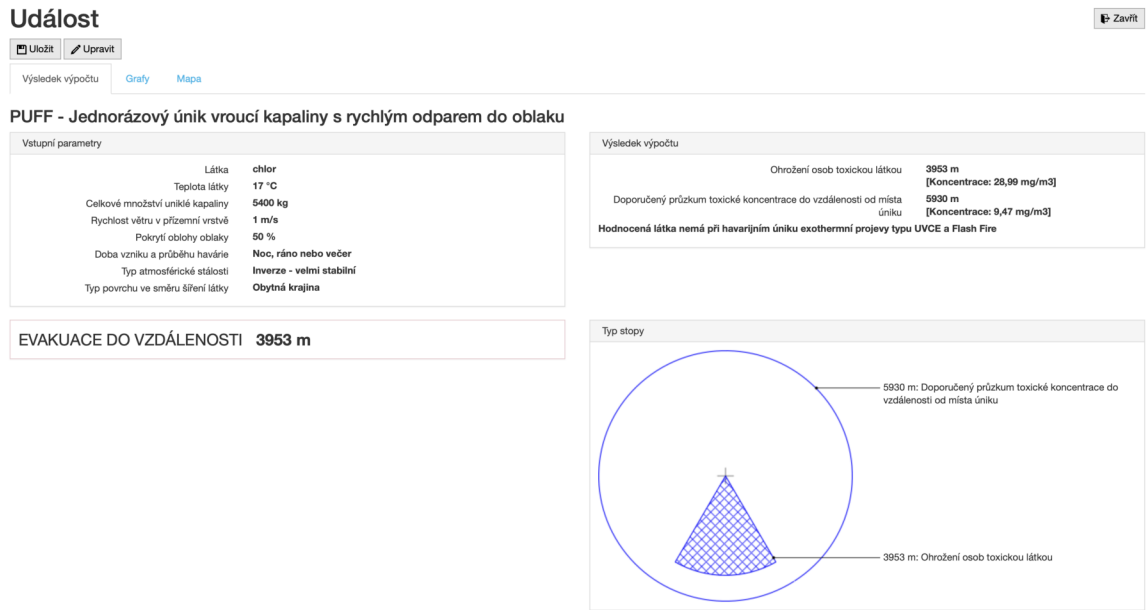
Událost

Zavřít

Uložit Upravit

Výsledek výpočtu Grafy Mapa

PUFF - Jednorázový únik vroucí kapaliny s rychlým odparem do oblaku

Vstupní parametry

| | |
|---|---|
| Látka | chlor |
| Teplota látky | 17 °C |
| Celkové množství uniklé kapaliny | 5400 kg |
| Rychlost větru v přízemní vrstvě | 1 m/s |
| Pokrytí oblohy oblaky | 50 % |
| Doba vzniku a průběhu havárie | Noc, ráno nebo večer |
| Typ atmosférické stálosti | Inverze - velmi stabilní |
| Typ povrchu ve směru šíření látky | Obytná krajina |

EVAKUACE DO VZDÁLENOSTI 3953 m

Výsledek výpočtu

| | |
|---|---|
| Ohrožení osob toxickou látkou | 3953 m [Koncentrace: 28,99 mg/m3] |
| Doporučený průzkum toxické koncentrace do vzdálenosti od místa úniku | 5930 m [Koncentrace: 9,47 mg/m3] |

Hodnocená látka nemá při havarijním úniku exothermní projevy typu UVCE a Flash Fire

Typ stopy

5930 m: Doporučený průzkum toxické koncentrace do vzdálenosti od místa úniku

3953 m: Ohrožení osob toxickou látkou